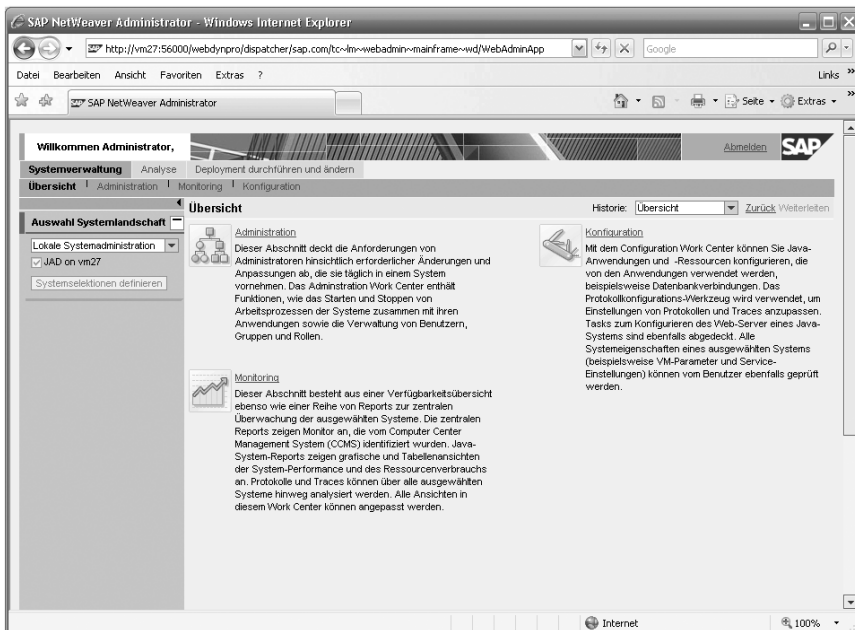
SAP NetWeaver Administrator - Windows Internet Explorer

http://vm27:56000/webdynpro/dispatcher/sap.com/tc~lm~webadmin~mainframe~wd/WebAdminApp

Google

Datei Bearbeiten Ansicht Favoriten Extras ?

Links

SAP NetWeaver Administrator

Seite Extras

Willkommen Administrator,

Abmelden

SAP

Systemverwaltung Analyse Deployment durchführen und ändern

Übersicht | Administration | Monitoring | Konfiguration

Auswahl Systemlandschaft

Lokale Systemadministration

JAD on vm27

Systemselektionen definieren

Übersicht

Historie: Übersicht

Zurück Weiterleiten

Administration

Dieser Abschnitt deckt die Anforderungen von Administratoren hinsichtlich erforderlicher Änderungen und Anpassungen ab, die sie täglich in einem System vornehmen. Das Adminstration Work Center enthält Funktionen, wie das Starten und Stoppen von Arbeitsprozessen der Systeme zusammen mit ihren Anwendungen sowie die Verwaltung von Benutzern, Gruppen und Rollen.

Monitoring

Dieser Abschnitt besteht aus einer Verfügbarkeitsübersicht ebenso wie einer Reihe von Reports zur zentralen Überwachung der ausgewählten Systeme. Die zentralen Reports zeigen Monitor an, die vom Computer Center Management System (CCMS) identifiziert wurden. Java-System-Reports zeigen grafische und Tabellenansichten der System-Performance und des Ressourcenverbrauchs an. Protokolle und Traces können über alle ausgewählten Systeme hinweg analysiert werden. Alle Ansichten in diesem Work Center können angepasst werden.

Konfiguration

Mit dem Configuration Work Center können Sie Java-Anwendungen und -Ressourcen konfigurieren, die von den Anwendungen verwendet werden, beispielsweise Datenbankverbindungen. Das Protokollkonfigurations-Werkzeug wird verwendet, um Einstellungen von Protokollen und Traces anzupassen. Tasks zum Konfigurieren des Web-Server eines Java-Systems sind ebenfalls abgedeckt. Alle Systemeigenschaften eines ausgewählten Systems (beispielsweise VM-Parameter und Service-Einstellungen) können vom Benutzer ebenfalls geprüft werden.

Internet

100%